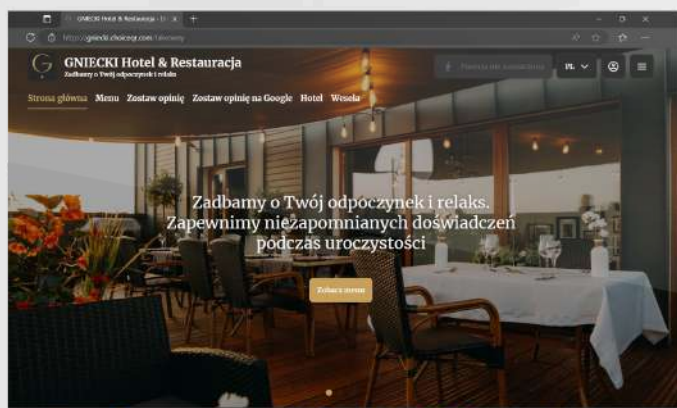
GNIECKI Hotel & Restauracja - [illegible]
https://gniecki.choiceqr.com/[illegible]

GNIECKI Hotel & Restauracja
Zadbamy o Twój odpoczynek i relaks

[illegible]
PL

Strona główna Menu Zostaw opinię Zostaw opinię na Google Hotel Wesela

Zadbamy o Twój odpoczynek i relaks.
Zapewnimy niezapomnianych doświadczeń podczas uroczystości

Zobacz menu